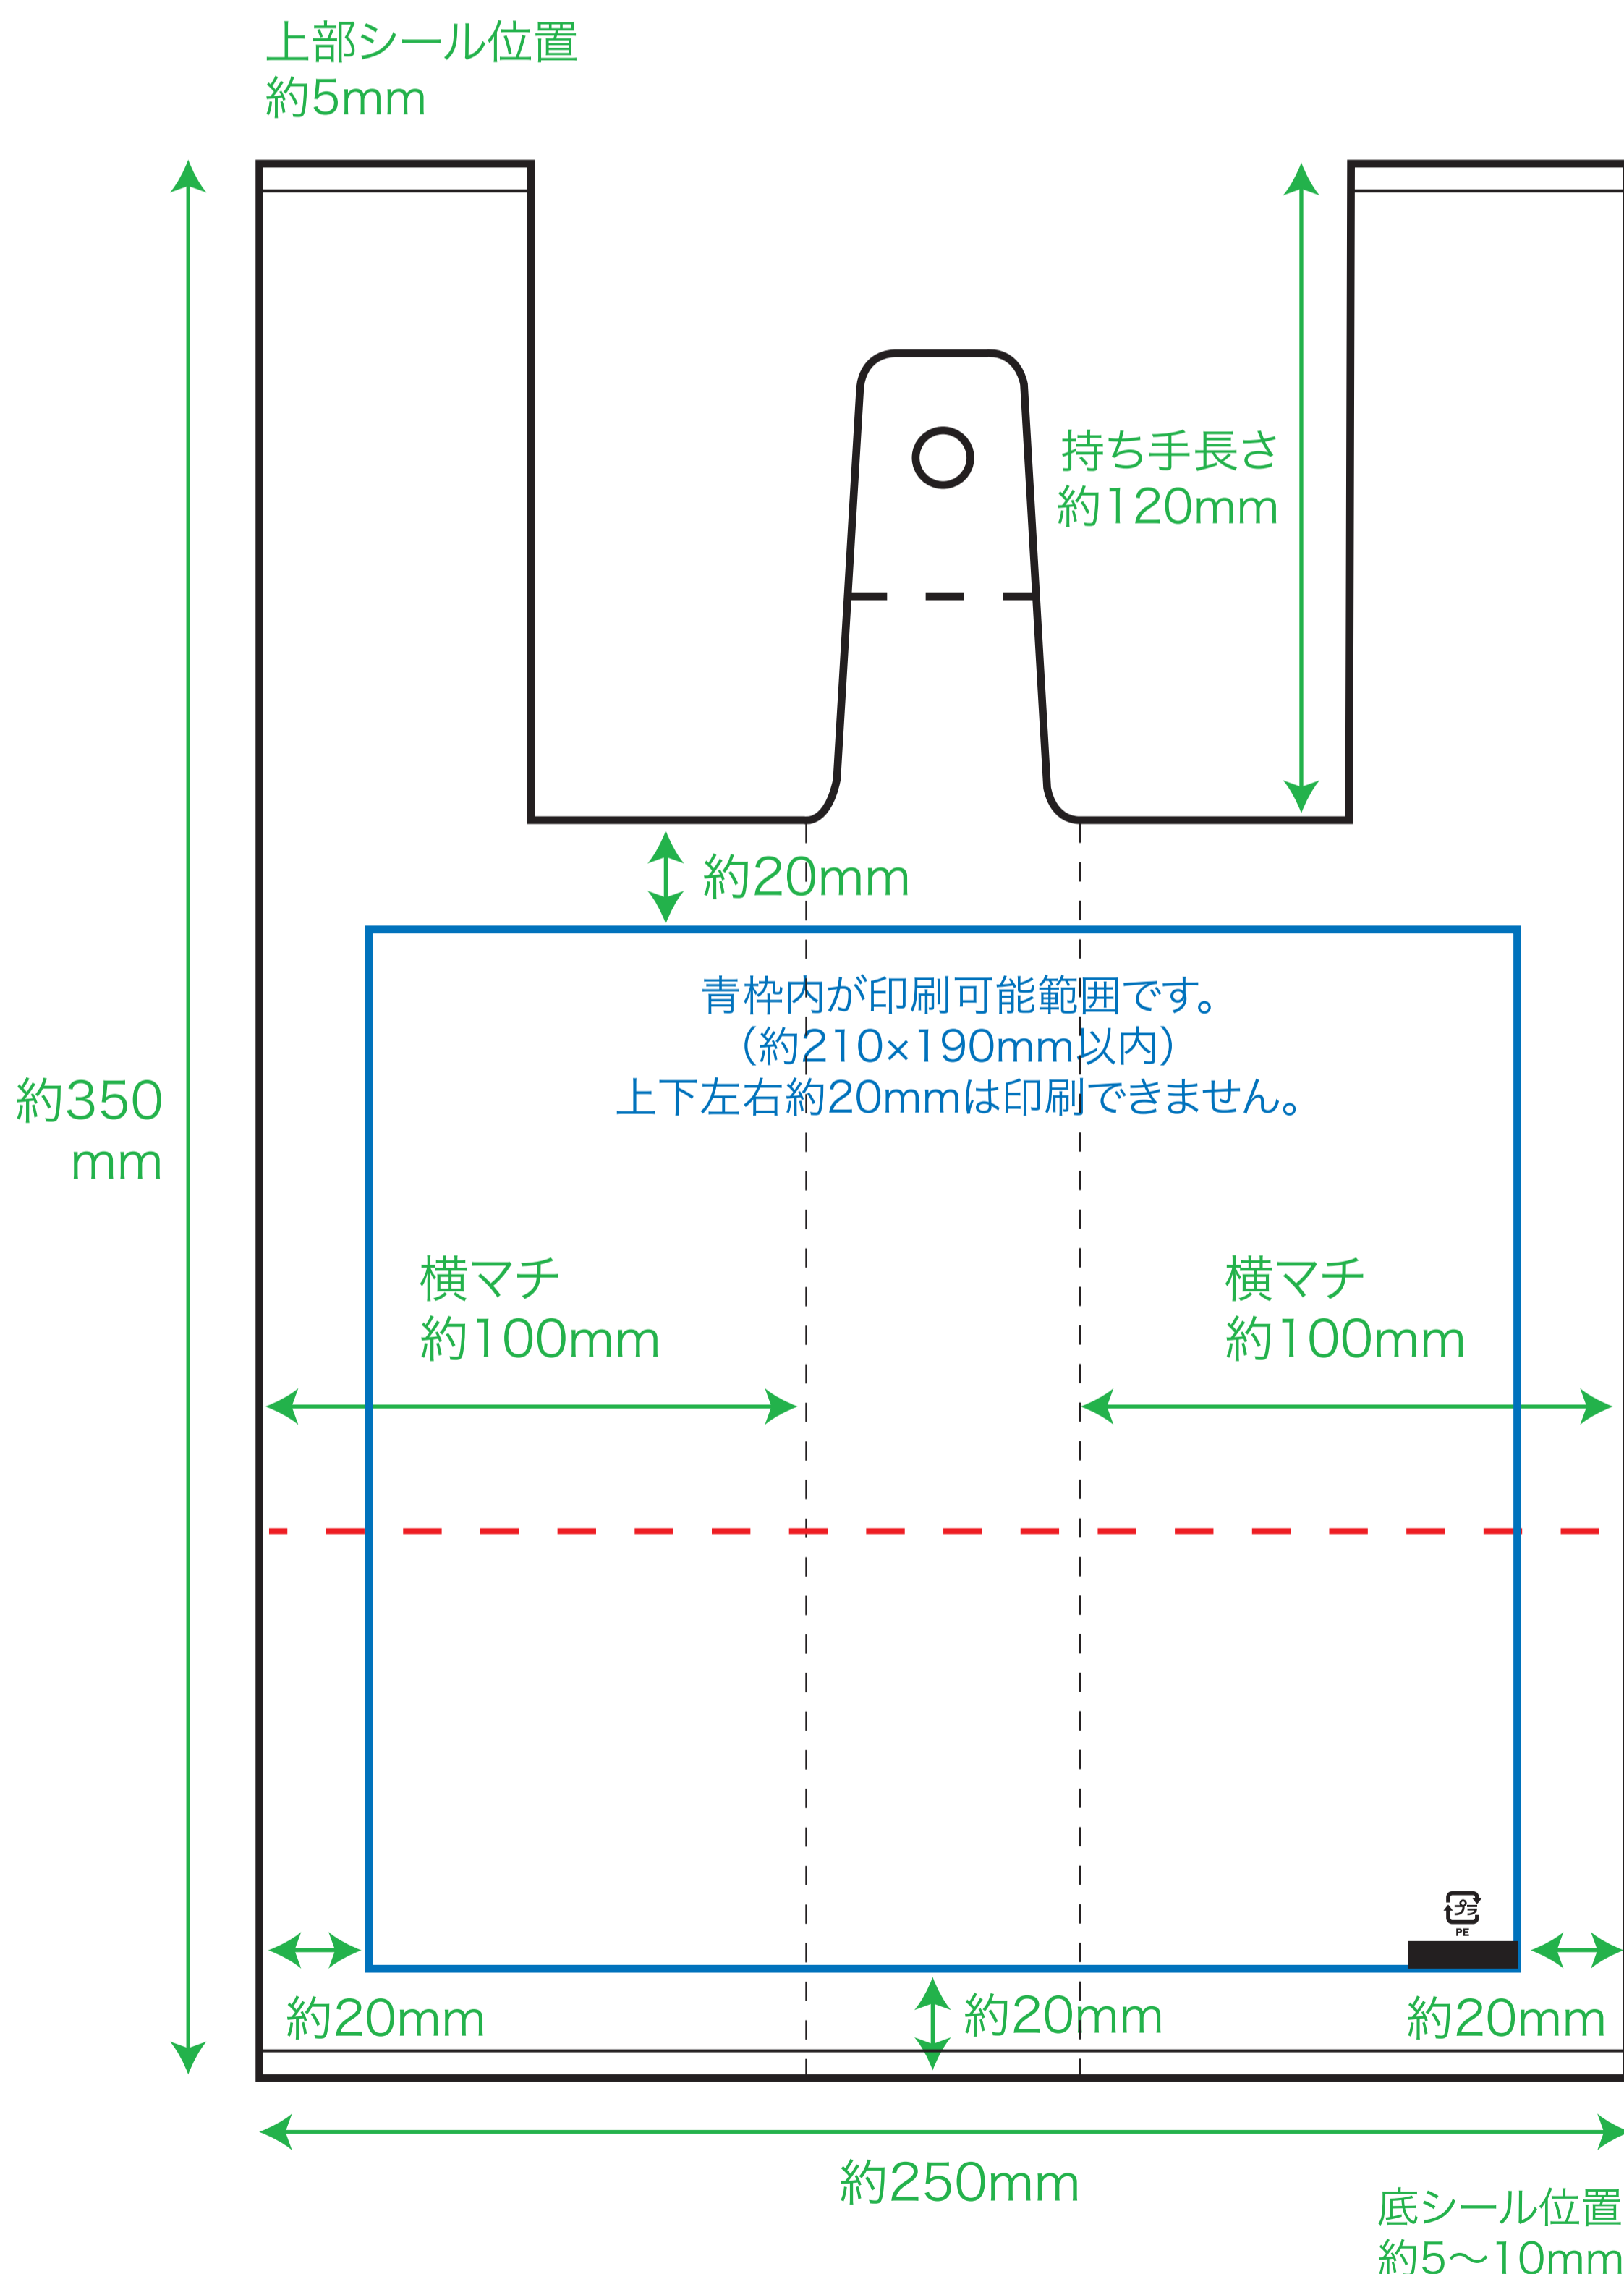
上部シール位置
約5mm

持ち手長さ
約120mm

約20mm

青枠内が印刷可能範囲です。
(約210×190mm以内)
上下左右約20mmは印刷できません。

約350
mm

横マチ
約100mm

横マチ
約100mm

プラ
PE

約20mm

約20mm

約20mm

約250mm

底シール位置
約5〜10mm